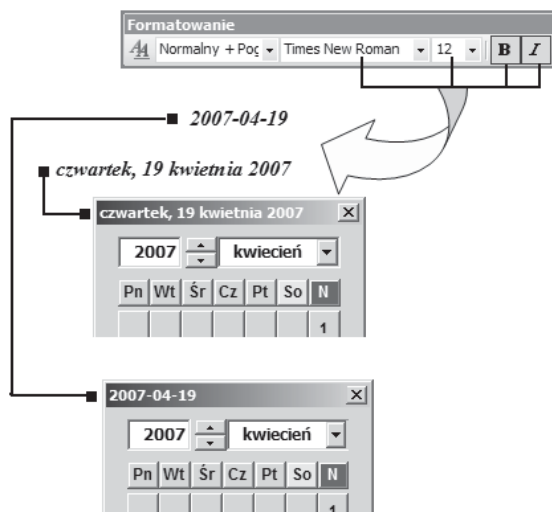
Formatowanie
Normalny + Poc Times New Roman 12 B I

2007-04-19

czwartek, 19 kwietnia 2007

czwartek, 19 kwietnia 2007 ×
2007 kwiecień
Pn Wt Śr Cz Pt So N
1

2007-04-19 ×
2007 kwiecień
Pn Wt Śr Cz Pt So N
1